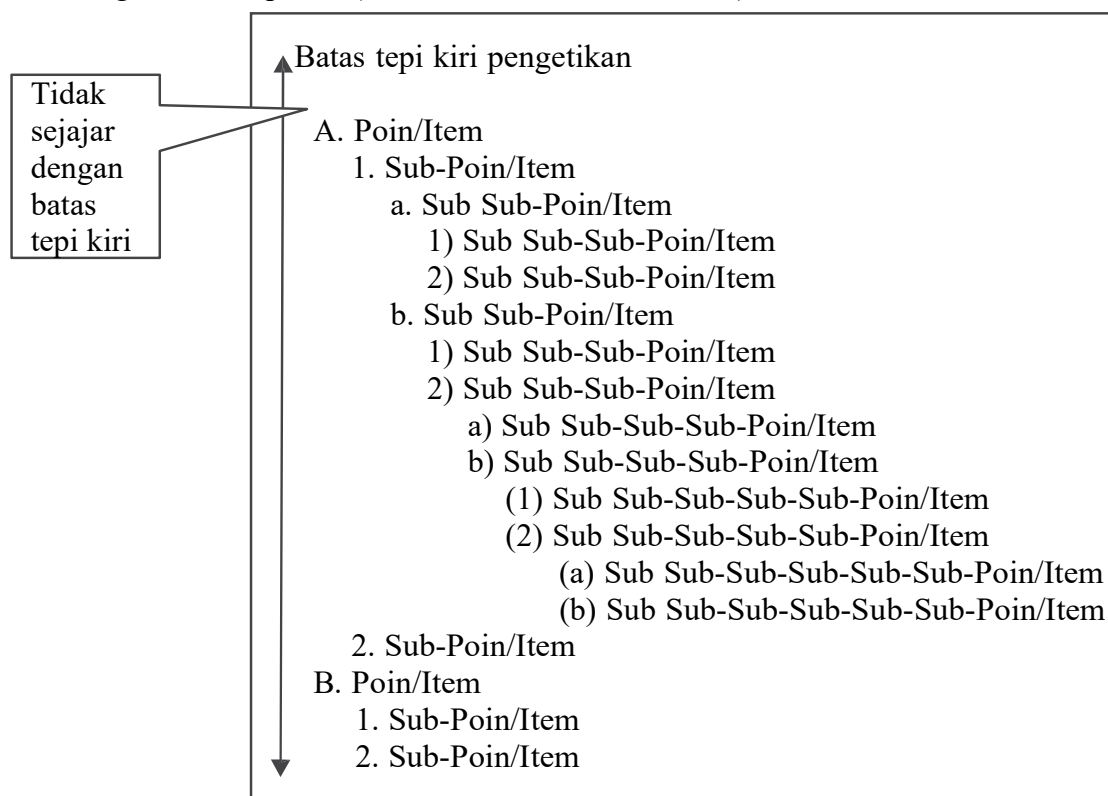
Tidak sejajar dengan batas tepi kiri

Batas tepi kiri pengetikan

A. Poin/Item
1. Sub-Poin/Item
a. Sub Sub-Poin/Item
1) Sub Sub-Sub-Poin/Item
2) Sub Sub-Sub-Poin/Item
b. Sub Sub-Poin/Item
1) Sub Sub-Sub-Poin/Item
2) Sub Sub-Sub-Poin/Item
a) Sub Sub-Sub-Sub-Poin/Item
b) Sub Sub-Sub-Sub-Poin/Item
(1) Sub Sub-Sub-Sub-Sub-Poin/Item
(2) Sub Sub-Sub-Sub-Sub-Poin/Item
(a) Sub Sub-Sub-Sub-Sub-Sub-Poin/Item
(b) Sub Sub-Sub-Sub-Sub-Sub-Poin/Item
2. Sub-Poin/Item
B. Poin/Item
1. Sub-Poin/Item
2. Sub-Poin/Item